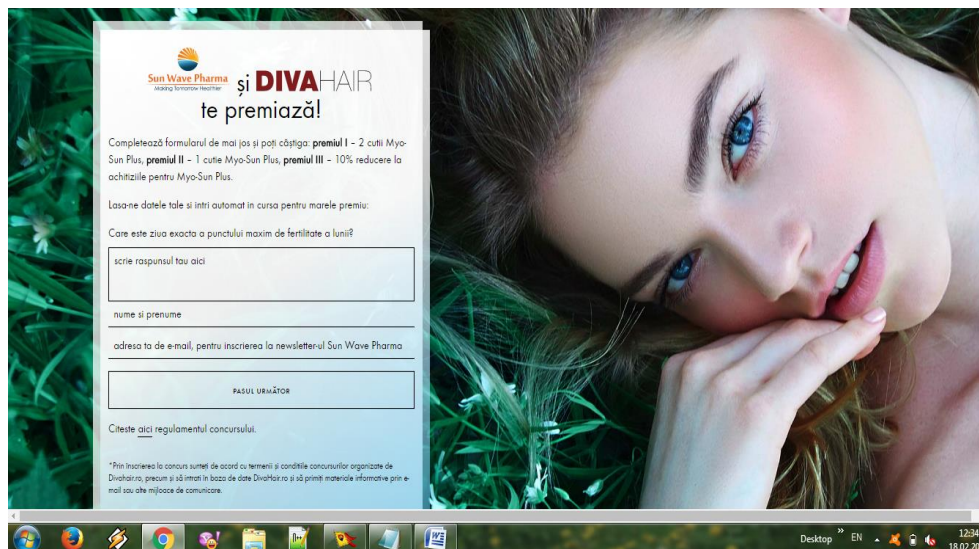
Sun Wave Pharma
Making Tomorrow Healthier
și DIVAHAIR
te premiază!

Completează formularul de mai jos și poți câștiga: **premiul I** – 2 cutii Myo-Sun Plus, **premiul II** – 1 cutie Myo-Sun Plus, **premiul III** – 10% reducere la achizițiile pentru Myo-Sun Plus.

Lasa-ne datele tale si intri automat in cursa pentru marele premiu:

Care este ziua exacta a punctului maxim de fertilitate a lunii?

scrie raspunsul tau aici

nume si prenume

adresa ta de e-mail, pentru inscrierea la newsletter-ul Sun Wave Pharma

PASUL URMĂTOR

Citeste aici regulamentul concursului.

*Prin înscrierea la concurs sunteți de acord cu termenii și condițiile concursurilor organizate de Divahair.ro, precum și să intrați în baza de date DivaHair.ro și să primiți materiale informative prin e-mail sau alte mijloace de comunicare.

Desktop » EN
12:34
18.02.